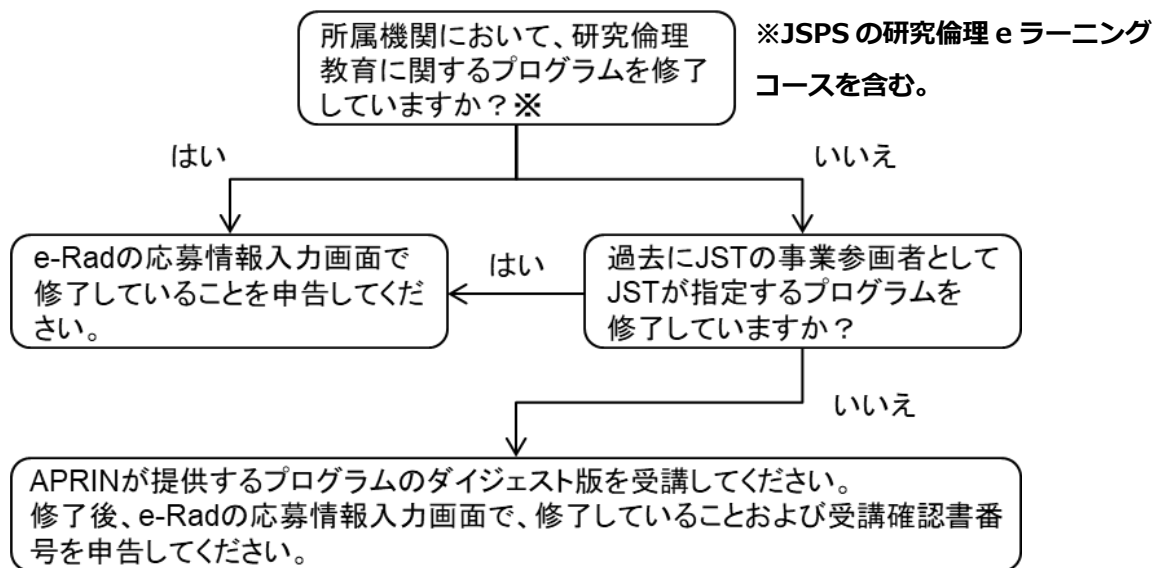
所属機関において、研究倫理教育に関するプログラムを修了していますか？※

※JSPS の研究倫理 e ラーニングコースを含む。

はい

いいえ

e-Radの応募情報入力画面で修了していることを申告してください。

はい

過去にJSTの事業参画者としてJSTが指定するプログラムを修了していますか？

いいえ

APRINが提供するプログラムのダイジェスト版を受講してください。
修了後、e-Radの応募情報入力画面で、修了していることおよび受講確認書番号を申告してください。